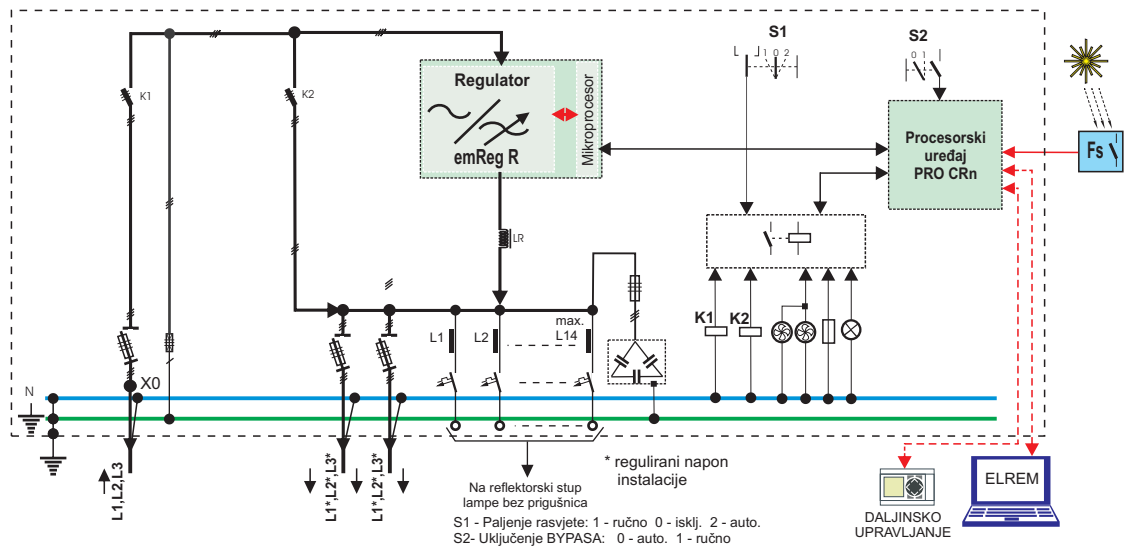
S1
L
0
1
2
S2
0
1
K1
K2
Regulator
emReg R
Mikroprocesor
Procesorski uređaj PRO CRn
Fs
LR
L1
L2
max. L14
K1
K2
N
X0
L1,L2,L3
L1*,L2*,L3*
L1*,L2*,L3*
Na reflektorski stup lampe bez prigušnica
* regulirani napon instalacije
S1 - Paljenje rasvjete: 1 - ručno 0 - isklj. 2 - auto.
S2- Uključenje BYPASA: 0 - auto. 1 - ručno
DALJINSKO UPRAVLJANJE
ELREM